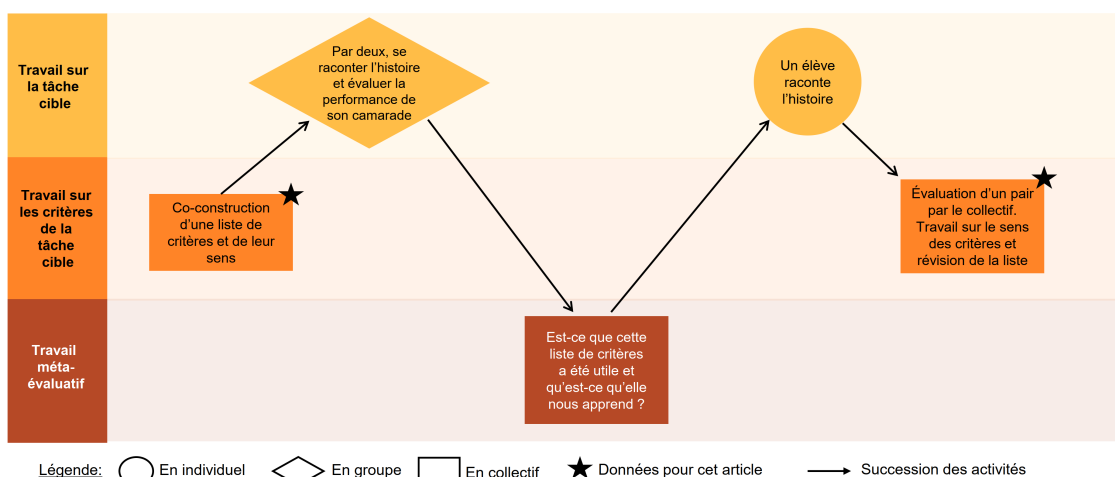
Travail sur la tâche cible

Travail sur les critères de la tâche cible

Travail méta-évaluatif

Co-construction d'une liste de critères et de leur sens

Par deux, se raconter l'histoire et évaluer la performance de son camarade

Est-ce que cette liste de critères a été utile et qu'est-ce qu'elle nous apprend ?

Un élève raconte l'histoire

Évaluation d'un pair par le collectif. Travail sur le sens des critères et révision de la liste

Légende: En individuel En groupe En collectif Données pour cet article Succession des activités